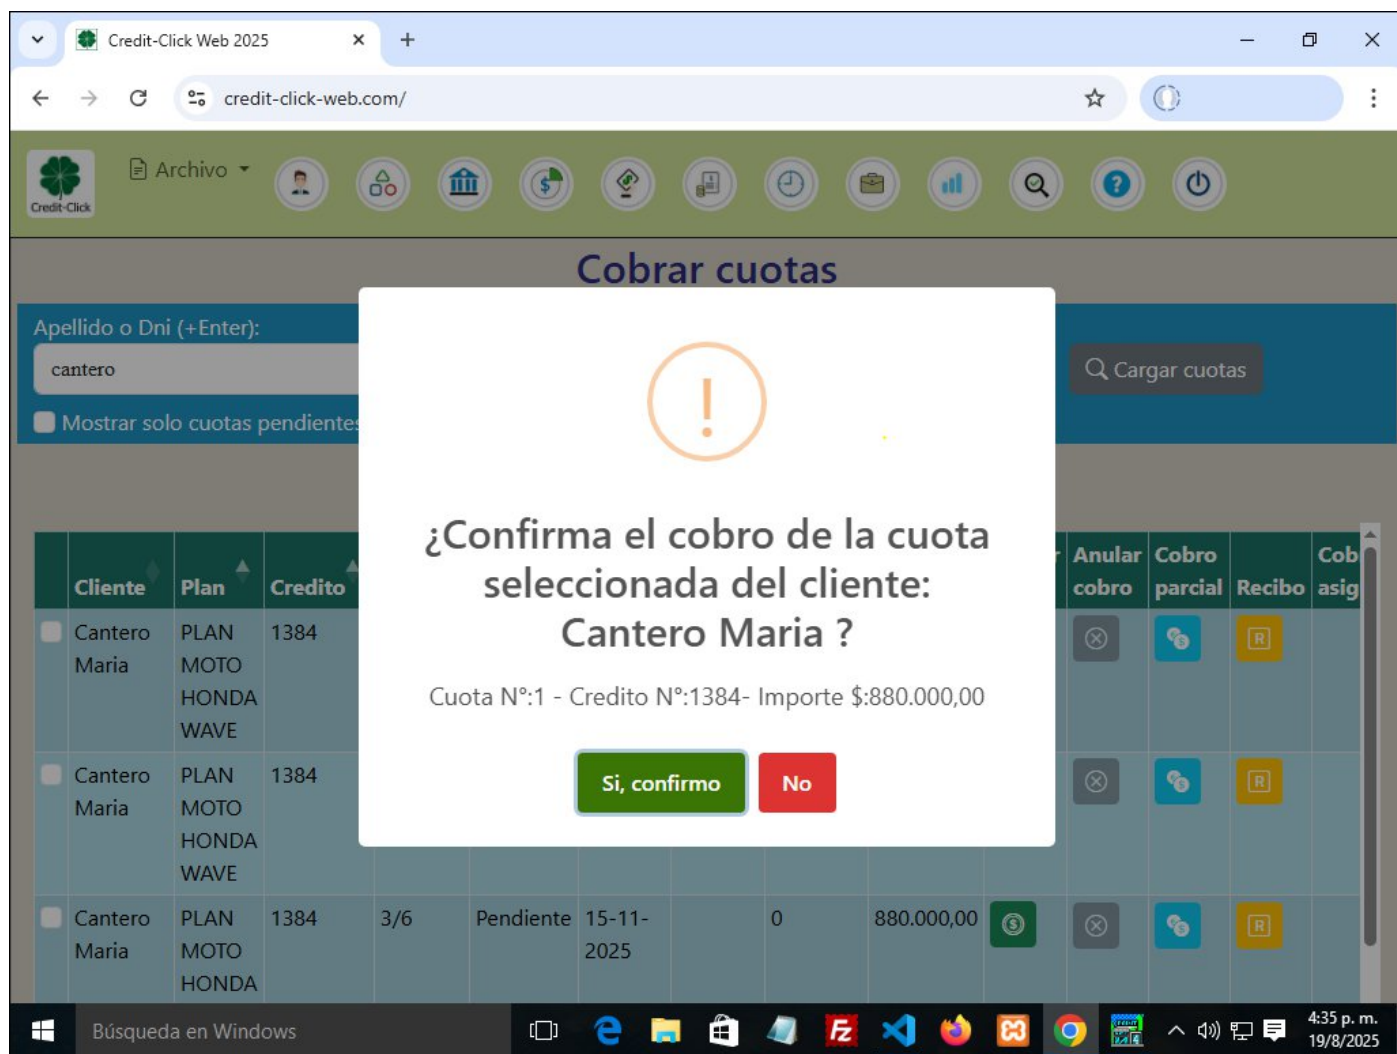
Credit-Click Web 2025

credit-click-web.com/

Credit-Click

Archivo

Cobrar cuotas

Apellido o Dni (+Enter):

cantero

Mostrar solo cuotas pendientes

Cargar cuotas

| | Cliente | Plan | Credito | | | | | | | Anular cobro | Cobro parcial | Recibo | Cob asig |
|---|---|---|---|---|---|---|---|---|---|---|---|---|---|
| | Cantero Maria | PLAN MOTO HONDA WAVE | 1384 | | | | | | | | | | |
| | Cantero Maria | PLAN MOTO HONDA WAVE | 1384 | | | | | | | | | | |
| | Cantero Maria | PLAN MOTO HONDA | 1384 | 3/6 | Pendiente | 15-11-2025 | | 0 | 880.000,00 | | | | |

!

¿Confirma el cobro de la cuota seleccionada del cliente: Cantero Maria ?

Cuota N°:1 - Credito N°:1384- Importe $:880.000,00

Si, confirmo

No

Búsqueda en Windows

4:35 p. m.
19/8/2025